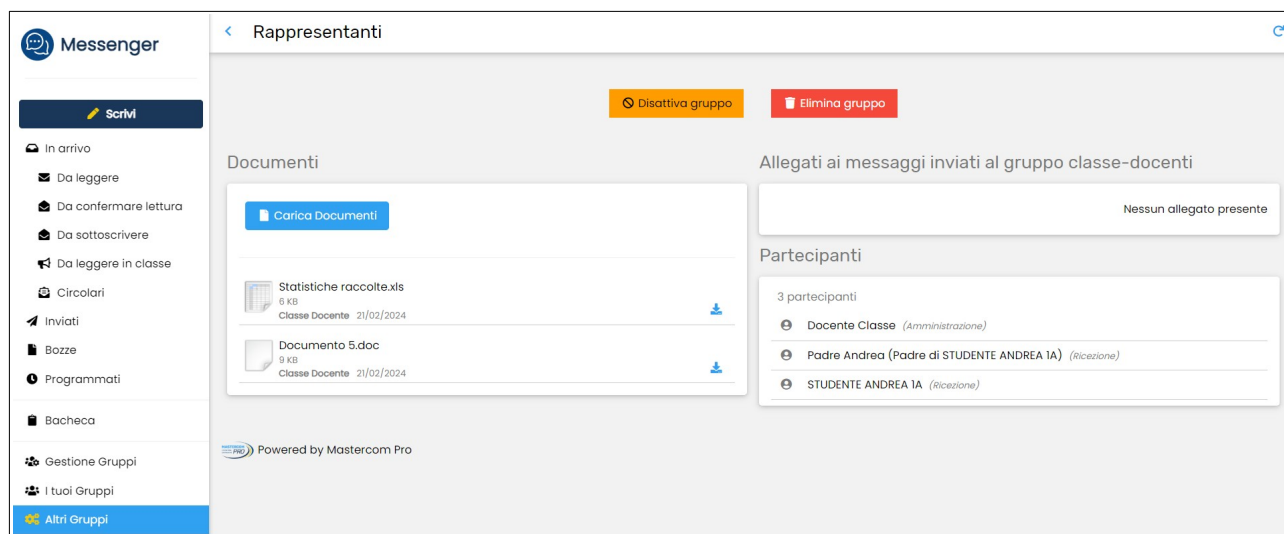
Messenger

Scrivi

In arrivo

Da leggere

Da confermare lettura

Da sottoscrivere

Da leggere in classe

Circolari

Inviati

Bozze

Programmati

Bacheca

Gestione Gruppi

I tuoi Gruppi

Altri Gruppi

Rappresentanti

Disattiva gruppo

Elimina gruppo

Documenti

Carica Documenti

Statistiche raccolte.xls
6 KB
Classe Docente 21/02/2024

Documento 5.doc
9 KB
Classe Docente 21/02/2024

Allegati ai messaggi inviati al gruppo classe-docenti

Nessun allegato presente

Partecipanti

3 partecipanti

Docente Classe (Amministrazione)

Padre Andrea (Padre di STUDENTE ANDREA 1A) (Ricezione)

STUDENTE ANDREA 1A (Ricezione)

Powered by Mastercom Pro